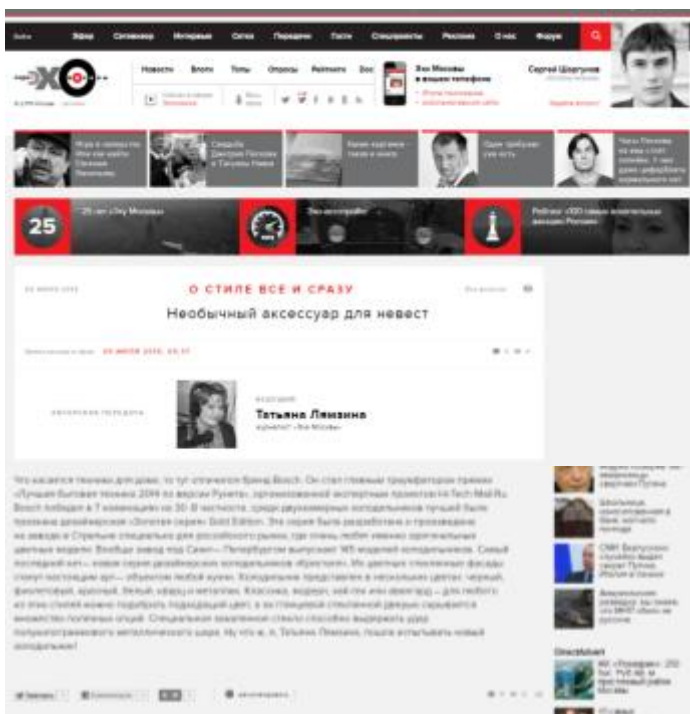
Эфир Сетевизор Интервью Сетка Передачи Гости Спецпроекты Реклама О нас Форум

Новости Блоги Темы Опросы Рейтинги

Эхо Москвы в вашем телефоне

Сергей Шаргунов

25 лет «Эху Москвы»

Рейтинг «100 самых влиятельных женщин России»

О СТИЛЕ ВСЕ И СРАЗУ

Необычный аксессуар для невест

25 ИЮЛЯ 2016, 05:37

АВТОРСКАЯ ПЕРЕДАЧА

Татьяна Лямзина

журналист «Эхо Москвы»

Что касается техники для дома, то тут отличился бренд Bosch. Он стал главным триумфатором премии «Лучшая бытовая техника 2016 по версии Рунета», организованной экспертным проектом Hi-Tech.Mail.Ru. Bosch победил в 7 номинациях из 30. В частности, среди двухкамерных холодильников лучшей была признана дизайнерская «Золотая серия» Gold Edition. Эта серия была разработана и произведена на заводе в Стрельне специально для российского рынка, где очень любят именно оригинальные цветные модели. Вообще завод под Санкт-Петербургом выпускает 165 моделей холодильников. Самый последний хит — новая серия дизайнерских холодильников «Крисгаля». Их цветные стеклянные фасады станут настоящим арт-объектом любой кухни. Холодильник представлен в нескольких цветах: черный, фиолетовый, красный, белый, кофе и металлик. Классика, модерн, хай-тек или авангард — для любого из этих стилей можно подобрать подходящий цвет, а за стеклянной дверью скрывается множество полезных опций. Специальная закаленное стекло способно выдержать удар полукилограммового металлического шара. Ну что ж, я, Татьяна Лямзина, пошла испытывать новый холодильник!

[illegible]